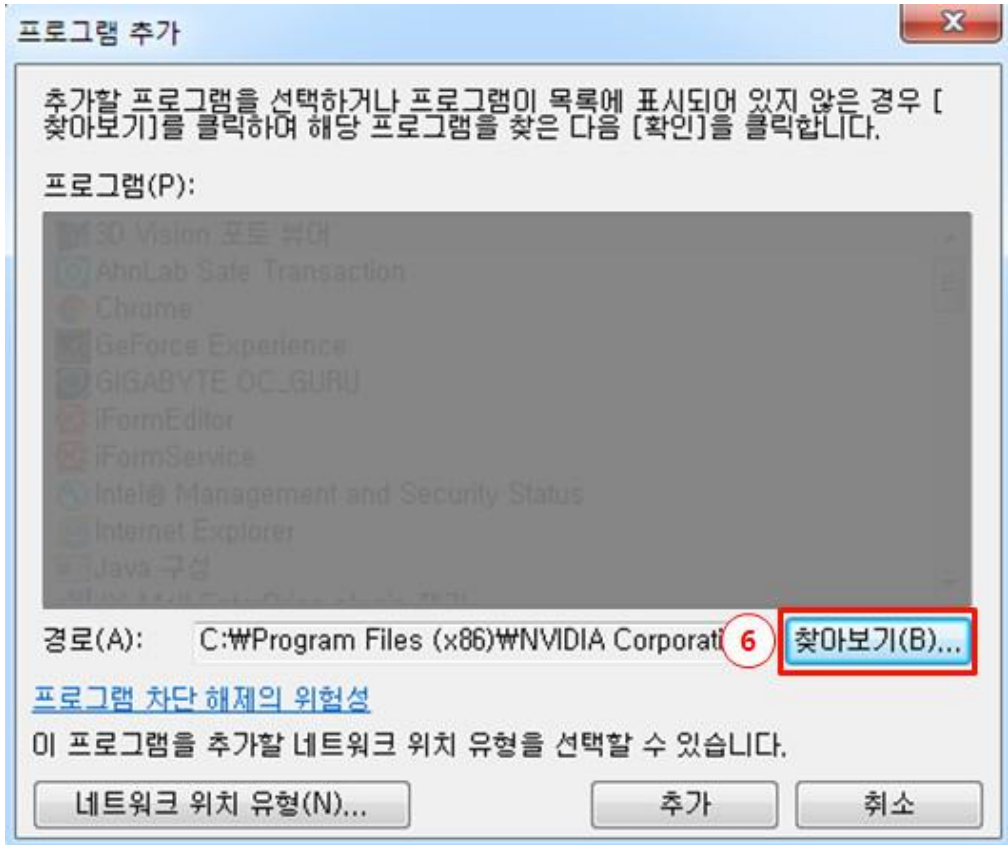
프로그램 추가

추가할 프로그램을 선택하거나 프로그램이 목록에 표시되어 있지 않은 경우 [찾아보기]를 클릭하여 해당 프로그램을 찾은 다음 [확인]을 클릭합니다.

프로그램(P):

3D Vision 포토 뷰어
AhnLab Safe Transaction
Chrome
GeForce Experience
GIGABYTE OC_GURU
iFormEditor
iFormService
Intel® Management and Security Status
Internet Explorer
Java 구성
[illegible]

경로(A): C:₩Program Files (x86)₩NVIDIA Corporati 6 찾아보기(B)...

프로그램 차단 해제의 위험성

이 프로그램을 추가할 네트워크 위치 유형을 선택할 수 있습니다.

네트워크 위치 유형(N)... 추가 취소